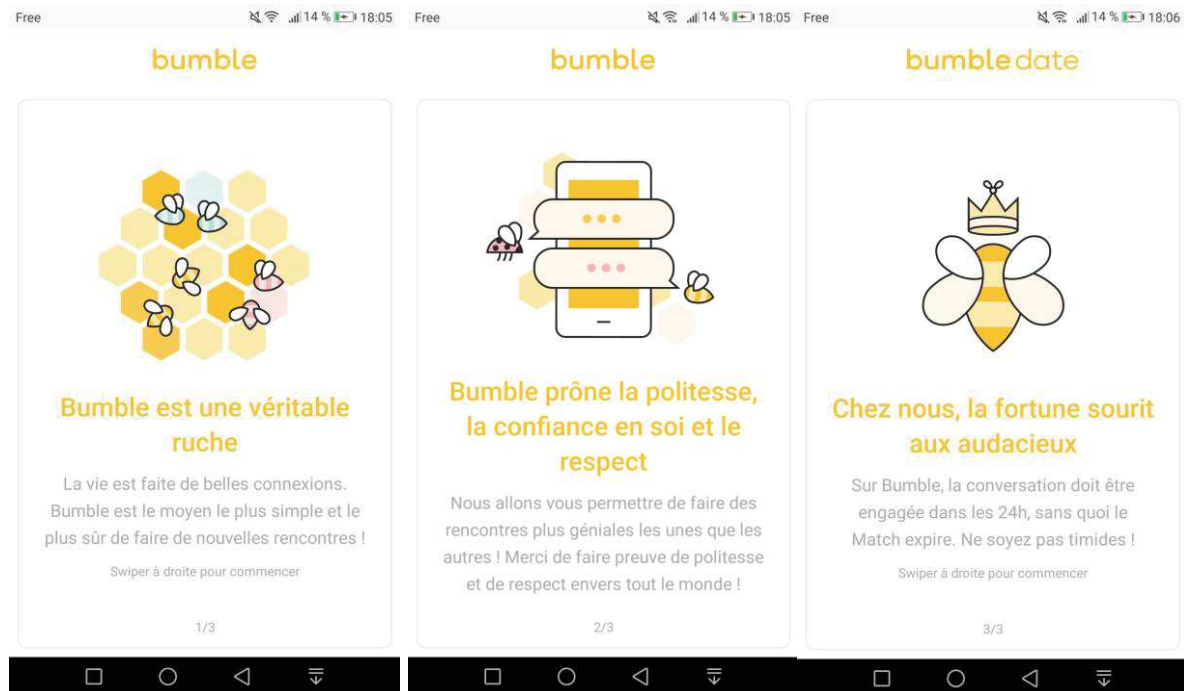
Free

14 % 18:05

bumble

Bumble est une véritable ruche

La vie est faite de belles connexions. Bumble est le moyen le plus simple et le plus sûr de faire de nouvelles rencontres !

Swiper à droite pour commencer

1/3

Free

14 % 18:05

bumble

Bumble prône la politesse, la confiance en soi et le respect

Nous allons vous permettre de faire des rencontres plus géniales les unes que les autres ! Merci de faire preuve de politesse et de respect envers tout le monde !

2/3

Free

14 % 18:06

bumble date

Chez nous, la fortune sourit aux audacieux

Sur Bumble, la conversation doit être engagée dans les 24h, sans quoi le Match expire. Ne soyez pas timides !

Swiper à droite pour commencer

3/3